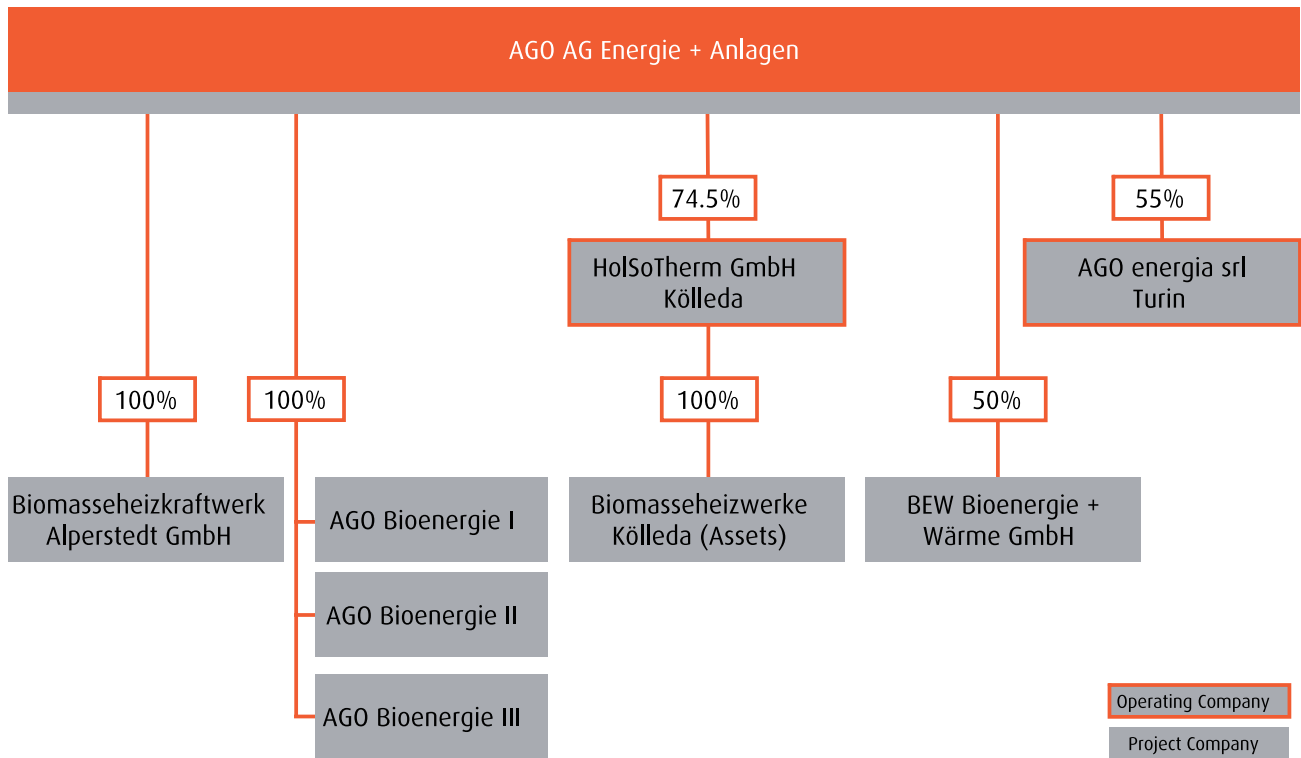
AGO AG Energie + Anlagen

74.5%

HolSoTherm GmbH
Kölleda

55%

AGO energia srl
Turin

100%

100%

100%

50%

Biomasseheizkraftwerk
Alperstedt GmbH

AGO Bioenergie I

AGO Bioenergie II

AGO Bioenergie III

Biomasseheizwerke
Kölleda (Assets)

BEW Bioenergie +
Wärme GmbH

Operating Company

Project Company